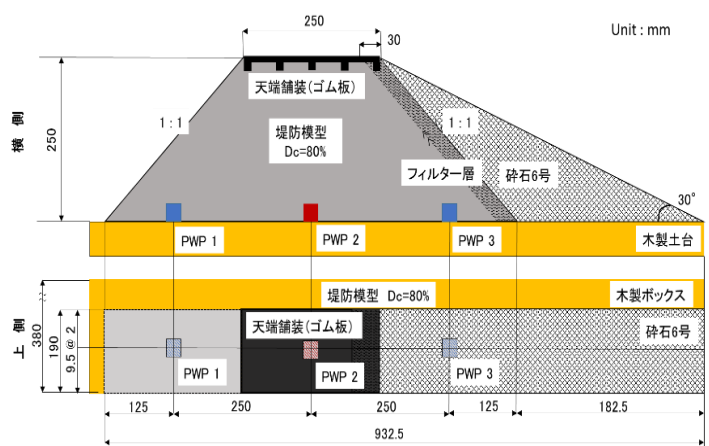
Unit : mm

250

30

天端舗装(ゴム板)

横側

250

1 : 1

堤防模型
Dc=80%

1 : 1

フィルター層

砕石6号

30°

PWP 1

PWP 2

PWP 3

木製土台

堤防模型 Dc=80%

木製ボックス

上側

380

190

9.5 @ 2

天端舗装(ゴム板)

砕石6号

PWP 1

PWP 2

PWP 3

125

250

250

125

182.5

932.5